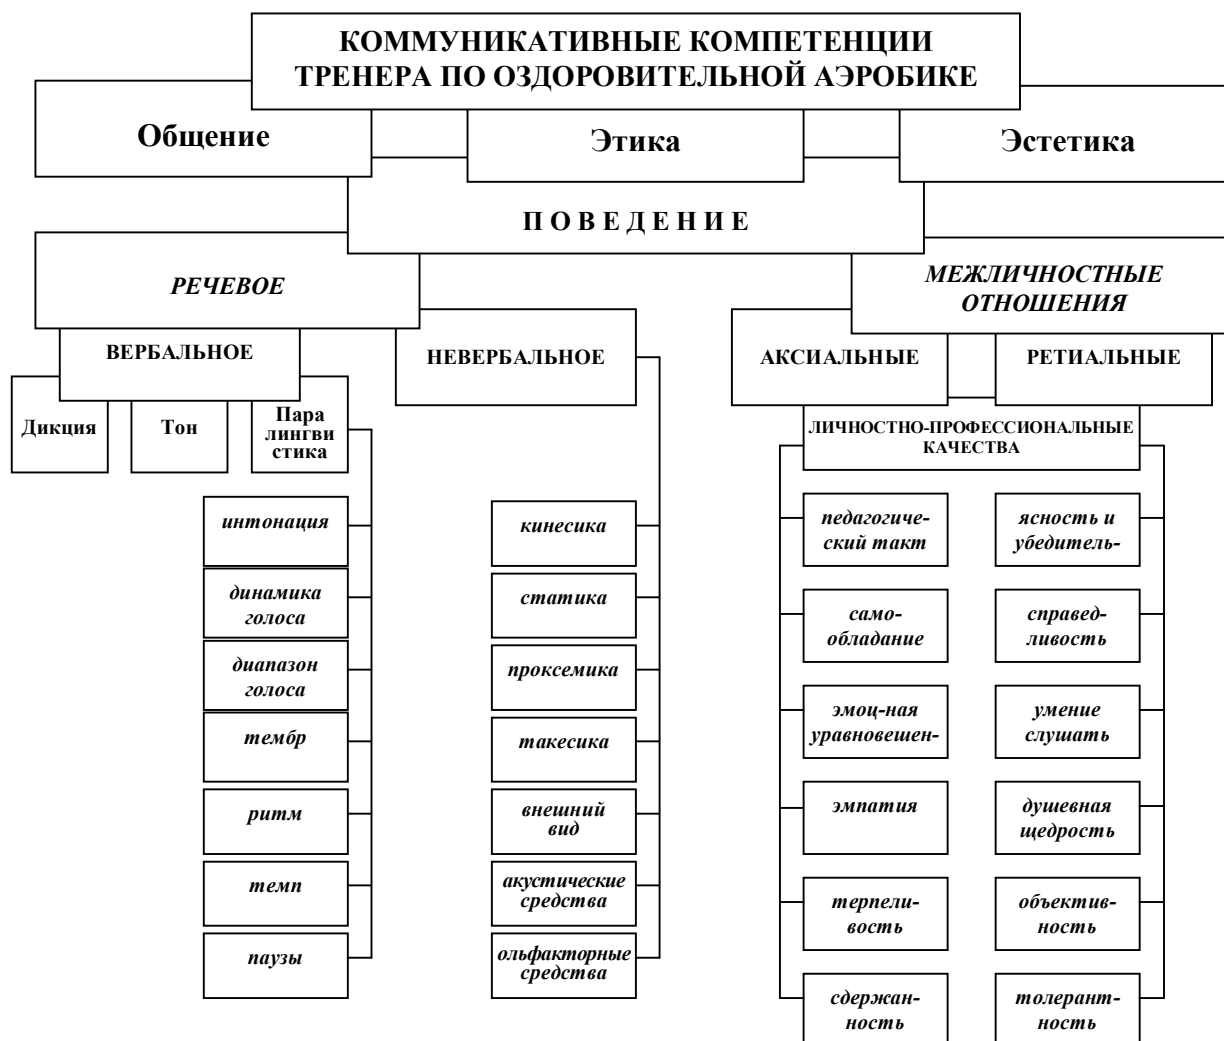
КОММУНИКАТИВНЫЕ КОМПЕТЕНЦИИ ТРЕНЕРА ПО ОЗДОРОВИТЕЛЬНОЙ АЭРОБИКЕ

Общение

Этика

Эстетика

П О В Е Д Е Н И Е

РЕЧЕВОЕ

МЕЖЛИЧНОСТНЫЕ ОТНОШЕНИЯ

ВЕРБАЛЬНОЕ

НЕВЕРБАЛЬНОЕ

АКСИАЛЬНЫЕ

РЕТИАЛЬНЫЕ

Дикция

Тон

Пара лингви стика

интонация

динамика голоса

диапазон голоса

тембр

ритм

темп

паузы

кинесика

статика

проксемика

такесика

внешний вид

акустические средства

ольфакторные средства

ЛИЧНОСТНО-ПРОФЕССИОНАЛЬНЫЕ КАЧЕСТВА

педагогический такт

самообладание

эмоц-ная уравновешен-

эмпатия

терпеливость

сдержанность

ясность и убедитель-

справедливость

умение слушать

душевная щедрость

объективность

толерантность